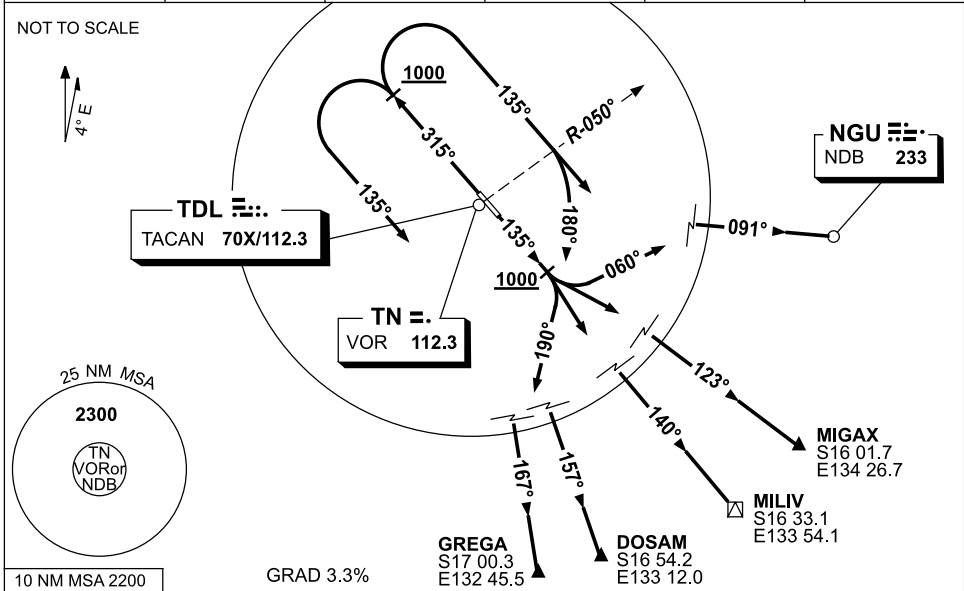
NOT TO SCALE

4° E

1000

135°

315°

R-050°

NGU
NDB 233

TDL
TACAN 70X/112.3

135°

180°

135°

091°

1000

060°

TN
VOR 112.3

190°

123°

25 NM MSA

2300

TN
VORor
NDB

140°

167°

157°

MIGAX
S16 01.7
E134 26.7

MILIV
S16 33.1
E133 54.1

GREGA
S17 00.3
E132 45.5

DOSAM
S16 54.2
E133 12.0

10 NM MSA 2200

GRAD 3.3%